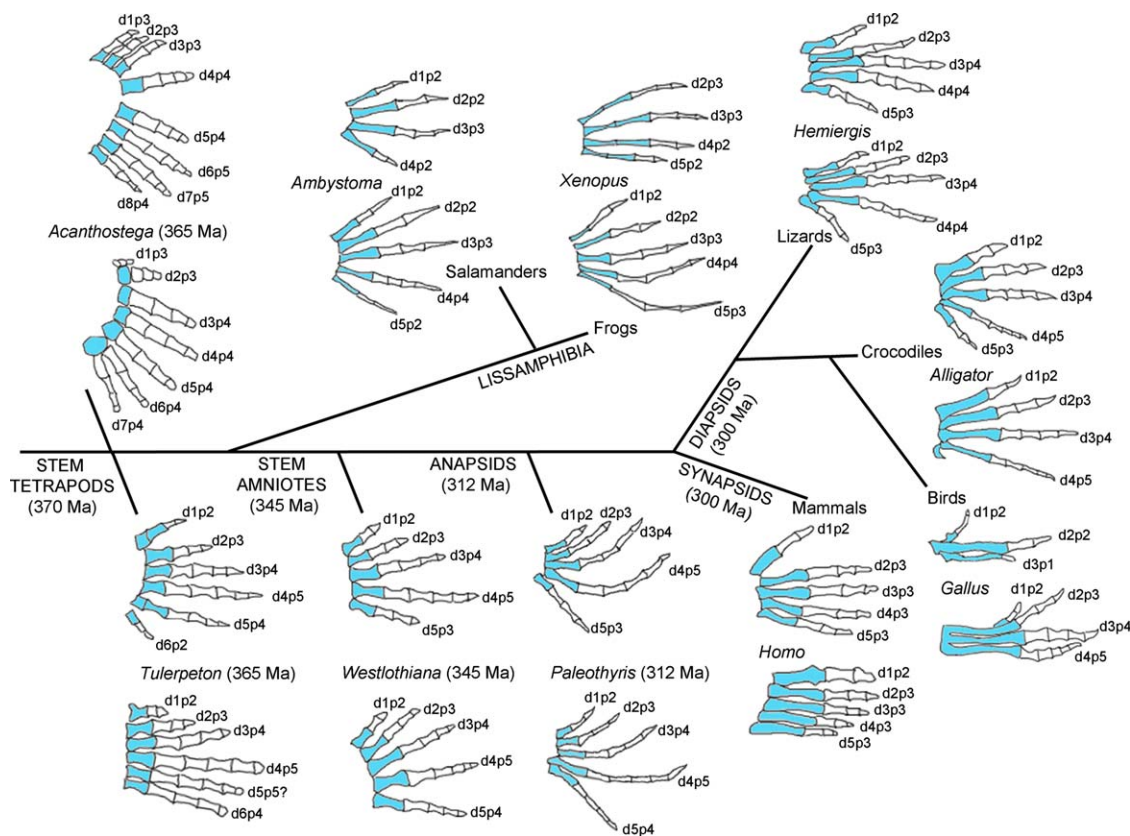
d1p3
d2p3
d3p3
d4p4
d5p4
d6p5
d7p5
d8p4
Acanthostega (365 Ma)
d1p3
d2p3
d3p4
d4p4
d5p4
d6p4
d7p4

d1p2
d2p2
d3p3
d4p2
Ambystoma
d1p2
d2p2
d3p3
d4p4
d5p2
Salamanders

d2p3
d3p3
d4p2
d5p2
Xenopus
d1p2
d2p2
d3p3
d4p4
d5p3
Frogs

d1p2
d2p3
d3p4
d4p4
d5p3
Hemiergis
d1p2
d2p3
d3p4
d4p4
d5p3
Lizards

d1p2
d2p3
d3p4
d4p5
d5p3
Crocodiles
Alligator
d1p2
d2p3
d3p4
d4p5

LISSAMPHIBIA
DIAPSIDS (300 Ma)
STEM TETRAPODS (370 Ma)
STEM AMNIOTES (345 Ma)
ANAPSIDS (312 Ma)
SYNAPSIDS (300 Ma)
Mammals
Birds

d1p2
d2p3
d3p4
d4p5
d5p4
d6p2
Tulerpeton (365 Ma)
d1p2
d2p3
d3p4
d4p5
d5p5?
d6p4

d1p2
d2p3
d3p4
d4p5
d5p3
Westlothiana (345 Ma)
d1p2
d2p3
d3p4
d4p5
d5p4

d1p2
d2p3
d3p4
d4p5
d5p3
Paleothyris (312 Ma)
d1p2
d2p3
d3p4
d4p5
d5p4

d1p2
d2p3
d3p3
d4p3
d5p3
Homo
d1p2
d2p3
d3p3
d4p3
d5p3

d1p2
d2p2
d3p1
Gallus
d1p2
d2p3
d3p4
d4p5